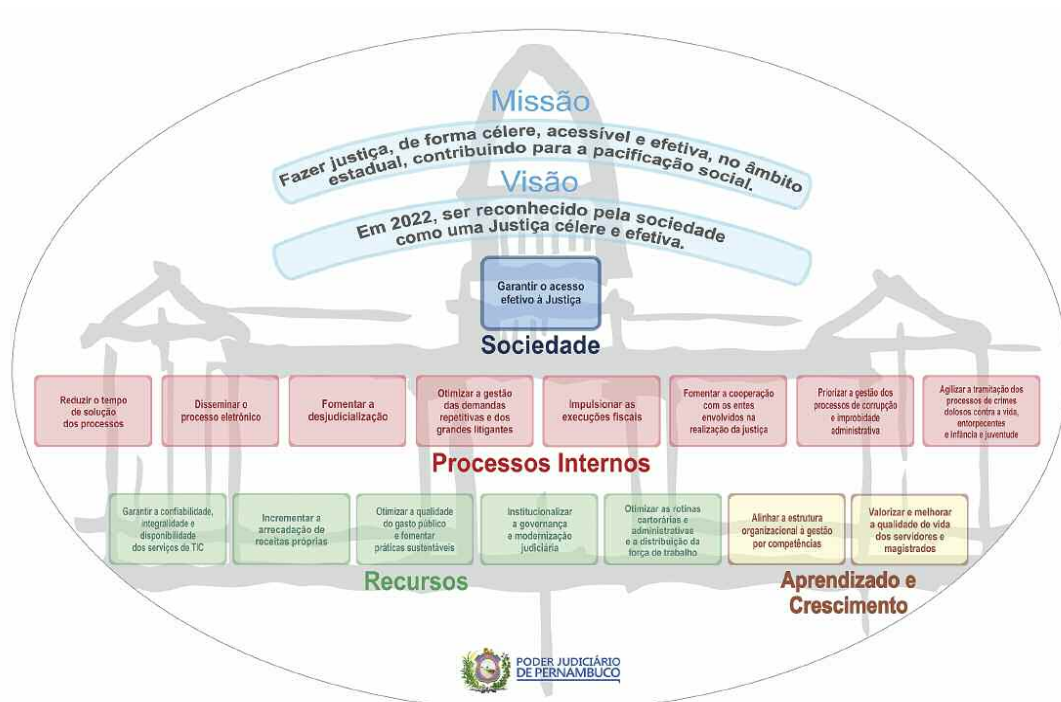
Missão

Fazer justiça, de forma célere, acessível e efetiva, no âmbito estadual, contribuindo para a pacificação social.

Visão

Em 2022, ser reconhecido pela sociedade como uma Justiça célere e efetiva.

Garantir o acesso efetivo à Justiça

Sociedade

Reduzir o tempo de solução dos processos

Disseminar o processo eletrônico

Fomentar a desjudicialização

Otimizar a gestão das demandas repetitivas e dos grandes litigantes

Impulsionar as execuções fiscais

Fomentar a cooperação com os entes envolvidos na realização da justiça

Priorizar a gestão dos processos de corrupção e improbidade administrativa

Agilizar a tramitação dos processos de crimes dolosos contra a vida, entorpecentes e infância e juventude

Processos Internos

Garantir a confiabilidade, integralidade e disponibilidade dos serviços de TIC

Incrementar a arrecadação de receitas próprias

Otimizar a qualidade do gasto público e fomentar práticas sustentáveis

Institucionalizar a governança e modernização judiciária

Otimizar as rotinas cartorárias e administrativas e a distribuição da força de trabalho

Alinhar a estrutura organizacional à gestão por competências

Valorizar e melhorar a qualidade de vida dos servidores e magistrados

Recursos

Aprendizado e Crescimento

PODER JUDICIÁRIO DE PERNAMBUCO